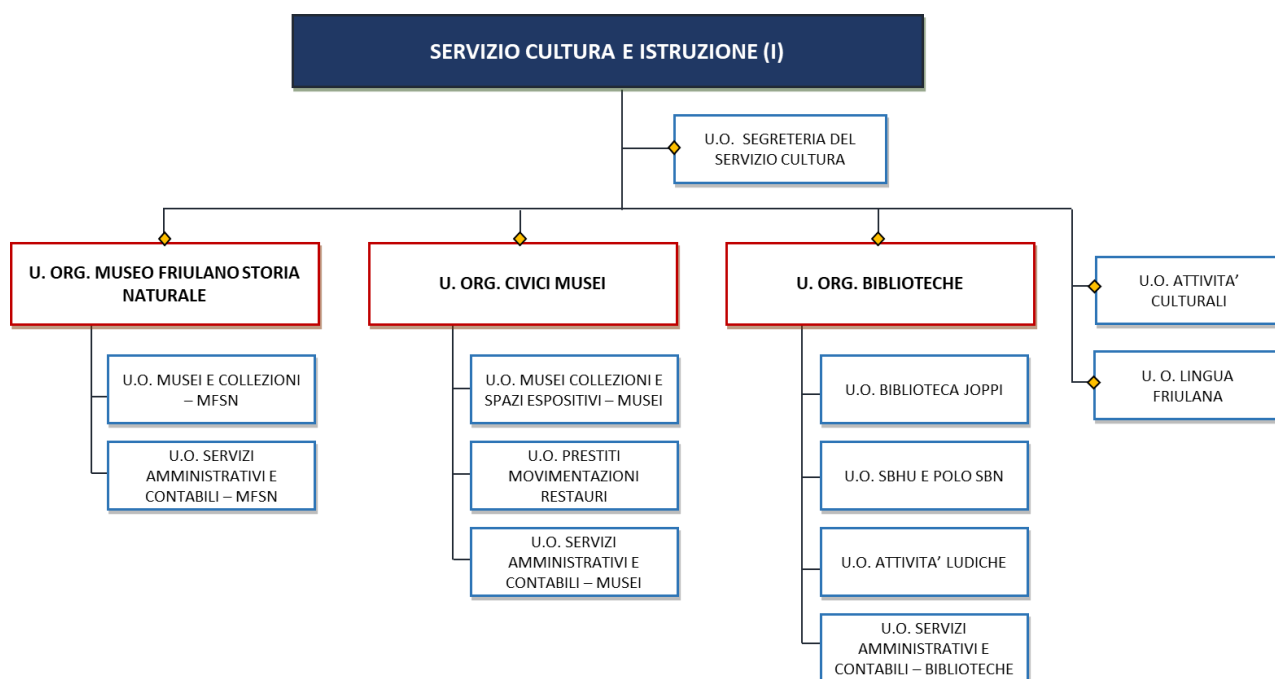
SERVIZIO CULTURA E ISTRUZIONE (I)

U.O. SEGRETERIA DEL SERVIZIO CULTURA

U. ORG. MUSEO FRIULANO STORIA NATURALE

U.O. MUSEI E COLLEZIONI – MFSN

U.O. SERVIZI AMMINISTRATIVI E CONTABILI – MFSN

U. ORG. CIVICI MUSEI

U.O. MUSEI COLLEZIONI E SPAZI ESPOSITIVI – MUSEI

U.O. PRESTITI MOVIMENTAZIONI RESTAURI

U.O. SERVIZI AMMINISTRATIVI E CONTABILI – MUSEI

U. ORG. BIBLIOTECHE

U.O. BIBLIOTECA JOPPI

U.O. SBHU E POLO SBN

U.O. ATTIVITA' LUDICHE

U.O. SERVIZI AMMINISTRATIVI E CONTABILI – BIBLIOTECHE

U.O. ATTIVITA' CULTURALI

U. O. LINGUA FRIULANA